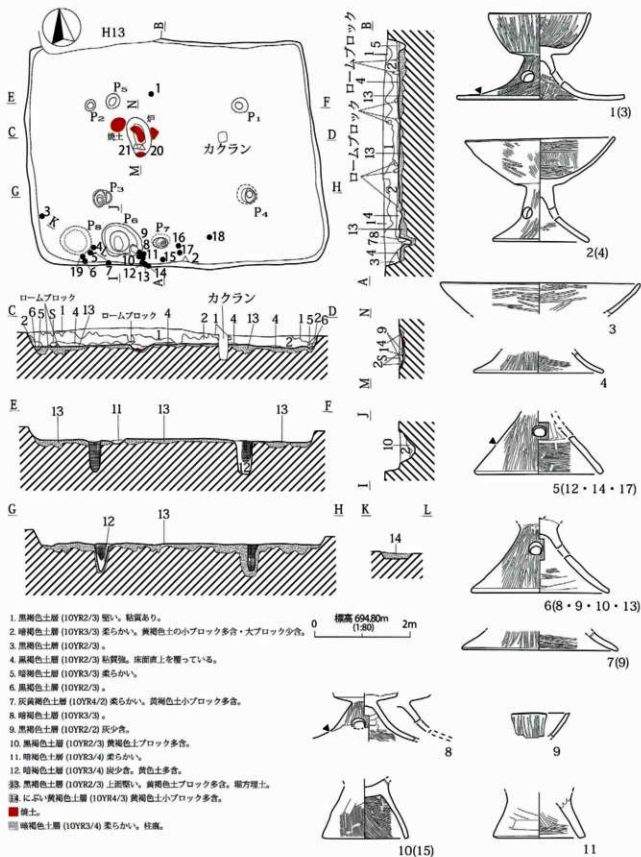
H13
B
P5
1
N
炉
P2
P1
E
F
焼土
C
21
20
D
カクラン
M
G
H
P3
3
J
K
P4
P8
P6
P7
16
18
4
9
8
17
5
10
11
15
2
19
6
7
12
13
14
L
I
A

ロームブロック
C 2 6 5 S S 1 4 13 ロームブロック 4 カクラン 2 1 4 13 4 1 5 2 6 D
1 2

E 13 11 13 13 F
12

G 12 13 H

K 14 L

ロームブロック ロームブロック
B 1 5 2 4 13 4 13 2 1 13 14 13 7 8 3 4 A
H

N 9 3 14 M
J 10 2 I

標高 694.80m
(1:80)
0 2m

1. 黒褐色土層 (10YR2/3) 堅い。粘質あり。
2. 暗褐色土層 (10YR3/3) 柔らかい。黄褐色土の小ブロック多含・大ブロック少含。
3. 黒褐色土層 (10YR2/3) 。
4. 黒褐色土層 (10YR2/2) 粘質強。床面直上を覆っている。
5. 暗褐色土層 (10YR3/3) 柔らかい。
6. 黒褐色土層 (10YR2/3) 。
7. 灰黄褐色土層 (10YR4/2) 柔らかい。黄褐色土小ブロック多含。
8. 暗褐色土層 (10YR3/3) 。
9. 黒褐色土層 (10YR2/2) 灰少含。
10. 黒褐色土層 (10YR2/3) 黄褐色土ブロック多含。
11. 暗褐色土層 (10YR3/4) 柔らかい。
12. 暗褐色土層 (10YR3/4) 炭少含。黄色土多含。
13. 黒褐色土層 (10YR2/3) 上面堅い。黄褐色土ブロック多含。堀方埋土。
14. にぶい黄褐色土層 (10YR4/3) 黄褐色土小ブロック多含。
焼土
暗褐色土層 (10YR3/4) 柔らかい。柱痕。

1(3)
2(4)
3
4
5(12・14・17)
6(8・9・10・13)
7(9)
8
9
10(15)
11